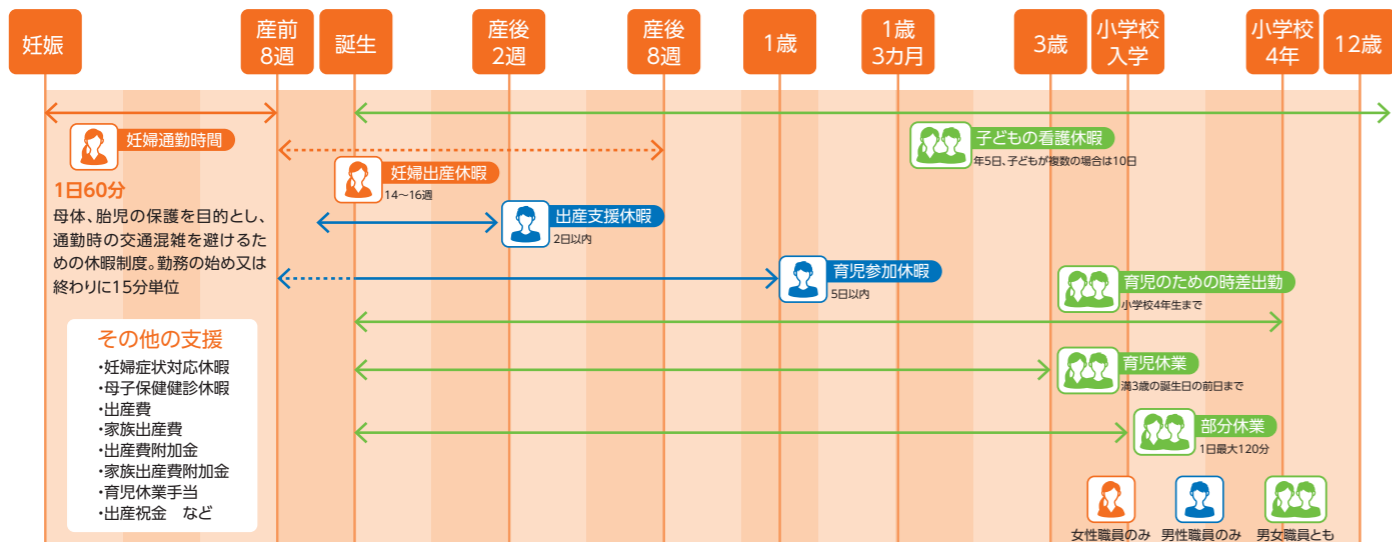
妊娠 産前8週 誕生 産後2週 産後8週 1歳 1歳3カ月 3歳 小学校入学 小学校4年 12歳

妊婦通勤時間

1日60分
母体、胎児の保護を目的とし、通勤時の交通混雑を避けるための休暇制度。勤務の始め又は終わりに15分単位

妊婦出産休暇
14～16週

出産支援休暇
2日以内

育児参加休暇
5日以内

子どもの看護休暇
年5日、子どもが複数の場合は10日

育児のための時差出勤
小学校4年生まで

育児休業
満3歳の誕生日の前日まで

部分休業
1日最大120分

その他の支援
・妊婦症状対応休暇
・母子保健健診休暇
・出産費
・家族出産費
・出産費附加金
・家族出産費附加金
・育児休業手当
・出産祝金　など

女性職員のみ　男性職員のみ　男女職員とも